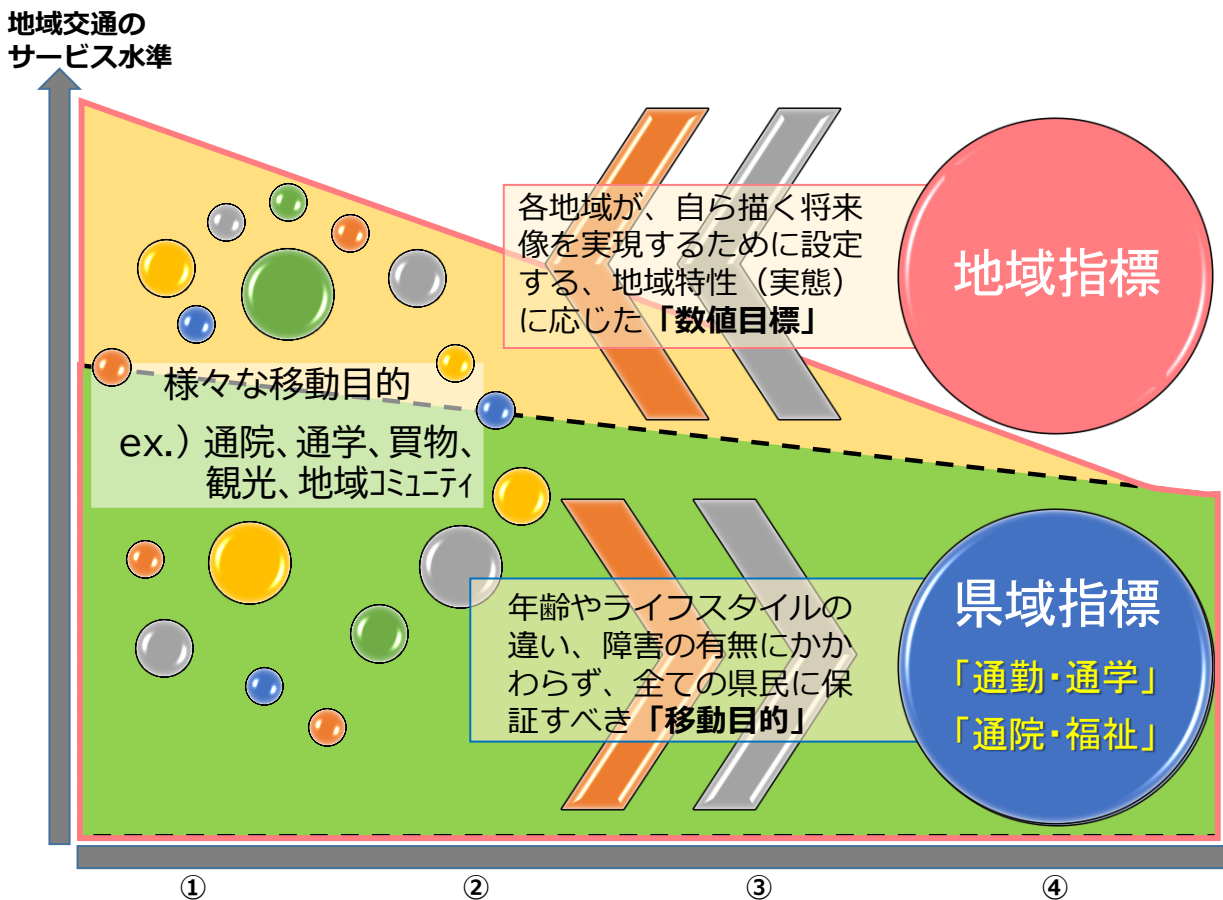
地域交通の
サービス水準

各地域が、自ら描く将来像を実現するために設定する、地域特性（実態）に応じた「数値目標」

地域指標

様々な移動目的

ex.）通院、通学、買物、観光、地域ｺﾐｭﾆﾃｨ

年齢やライフスタイルの違い、障害の有無にかかわらず、全ての県民に保証すべき「移動目的」

県域指標

「通勤・通学」
「通院・福祉」

①

②

③

④